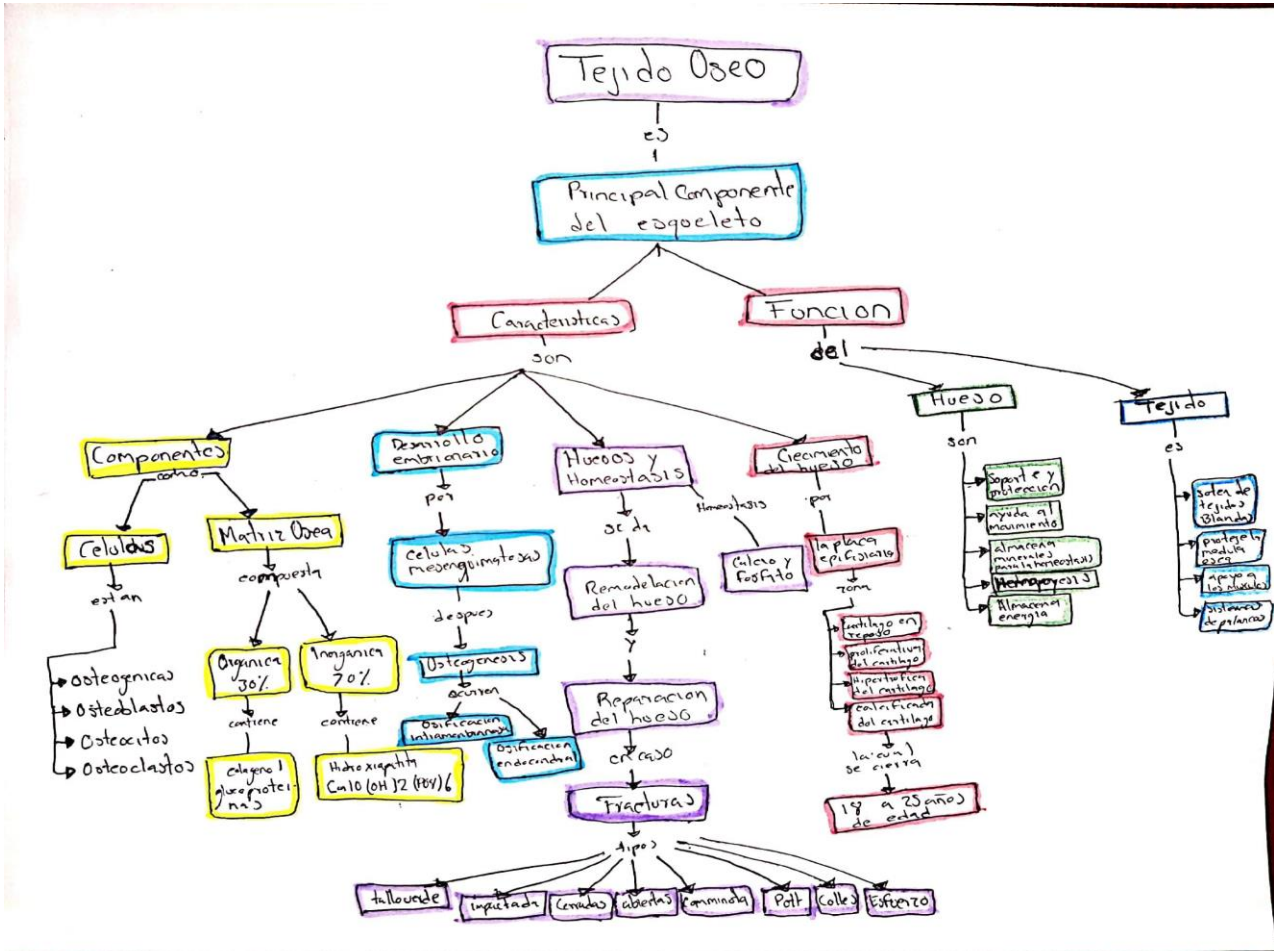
Tejido Oseo

es

Principal Componente del esqueleto

Caracteristicas

son

Funcion

del

Componentes

como

Celulas

estan

osteogenicas
Osteoblastos
Osteocitos
Osteoclastos

Matriz Osea

compuesta

Organica 30%

contiene

colageno I glucoproteinas

Inorganica 70%

contiene

Hidroxiapatita Ca10 (OH)2 (PO4)6

Desarrollo embrionario

por

Celulas mesenquimatosas

despues

Osteogenesis

ocurren

Osificacion intramembranosa

Osificacion endocondral

Huesos y Homeostasis

se da

Homeostasis

Calcio y fosfato

Remodelacion del hueso

y

Reparacion del hueso

en caso

Fracturas

tipos

tallo verde
impactada
Cerradas
abiertas
Conminuta
Pott
Colles
Esfuerzo

Crecimiento del hueso

por

la placa epifisiaria

zona

cartilago en reposo
proliferativa del cartilago
hipertrofica del cartilago
calcificacion del cartilago

la cual se cierra

18 a 25 años de edad

Hueso

son

Soporte y proteccion
ayuda al movimiento
almacena minerales para la homeostasis
Hematopoyesis
Almacena energia

Tejido

es

sostén de tejidos blandos
protege la medula osea
apoyo a los musculos
sistema de palancas